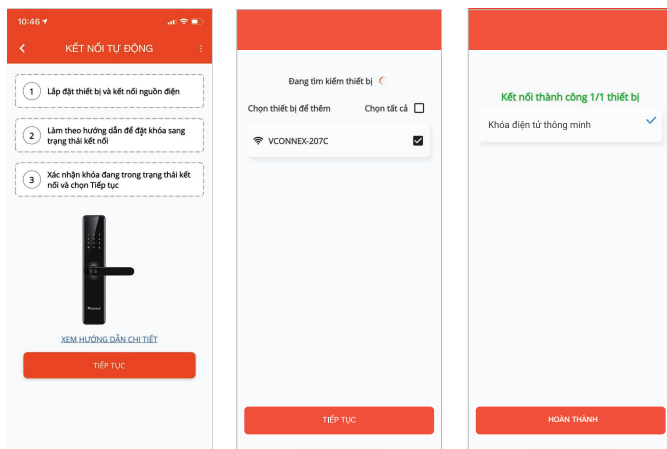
10:46

KẾT NỐI TỰ ĐỘNG

1 Lắp đặt thiết bị và kết nối nguồn điện

2 Làm theo hướng dẫn để đặt khóa sang trạng thái kết nối

3 Xác nhận khóa đang trong trạng thái kết nối và chọn Tiếp tục

VCONNEX

XEM HƯỚNG DẪN CHI TIẾT

TIẾP TỤC

Đang tìm kiếm thiết bị

Chọn thiết bị để thêm

Chọn tất cả

VCONNEX-207C

TIẾP TỤC

Kết nối thành công 1/1 thiết bị

Khóa điện tử thông minh

HOÀN THÀNH